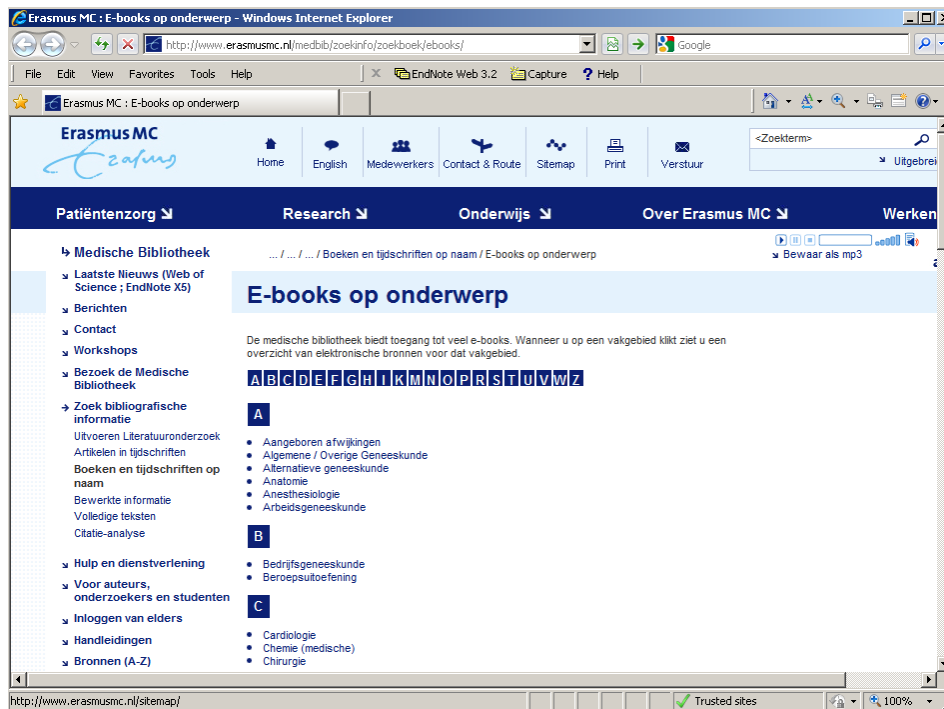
Erasmus MC : E-books op onderwerp - Windows Internet Explorer

http://www.erasmusmc.nl/medbib/zoekinfo/zoekboek/ebooks/

Google

File Edit View Favorites Tools Help

EndNote Web 3.2 Capture Help

Erasmus MC : E-books op onderwerp

Erasmus MC
Erasmus

Home English Medewerkers Contact & Route Sitemap Print Verstuur

<Zoekterm>

Uitgebrei

Patiëntenzorg Research Onderwijs Over Erasmus MC Werken

Medische Bibliotheek

Laatste Nieuws (Web of Science ; EndNote X5)

Berichten

Contact

Workshops

Bezoek de Medische Bibliotheek

Zoek bibliografische informatie

Uitvoeren Literatuuronderzoek

Artikelen in tijdschriften

Boeken en tijdschriften op naam

Bewerkte informatie

Volledige teksten

Citatie-analyse

Hulp en dienstverlening

Voor auteurs, onderzoekers en studenten

Inloggen van elders

Handleidingen

Bronnen (A-Z)

... / ... / ... / Boeken en tijdschriften op naam / E-books op onderwerp

Bewaar als mp3

E-books op onderwerp

De medische bibliotheek biedt toegang tot veel e-books. Wanneer u op een vakgebied klikt ziet u een overzicht van elektronische bronnen voor dat vakgebied.

A B C D E F G H I K M N O P R S T U V W Z

A

Aangeboren afwijkingen
Algemene / Overige Geneeskunde
Alternatieve geneeskunde
Anatomie
Anesthesiologie
Arbeidsgeneeskunde

B

Bedrijfsgeneeskunde
Beroepsuitoefening

C

Cardiologie
Chemie (medische)
Chirurgie

http://www.erasmusmc.nl/sitemap/

Trusted sites

100%